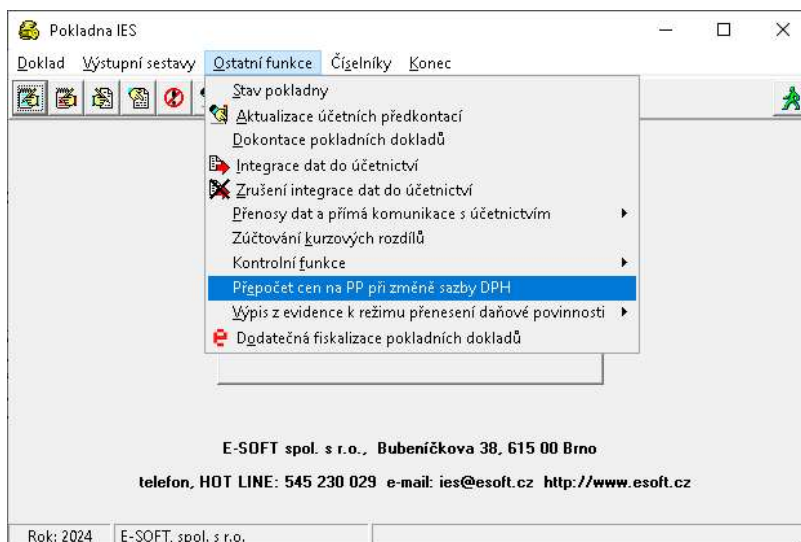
Pokladna IES

Doklad Výstupní sestavy Ostatní funkce Číselníky Konec

Stav pokladny
Aktualizace účetních předkontací
Dokontace pokladních dokladů
Integrace dat do účetnictví
Zrušení integrace dat do účetnictví
Přenosy dat a přímá komunikace s účetnictvím
Zúčtování kurzových rozdílů
Kontrolní funkce
Přepočet cen na PP při změně sazby DPH
Výpis z evidence k režimu přenesení daňové povinnosti
Dodatečná fiskalizace pokladních dokladů

E-SOFT spol. s r.o., Bubeníčkova 38, 615 00 Brno

telefon, HOT LINE: 545 230 029 e-mail: ies@esoft.cz http://www.esoft.cz

Rok: 2024 E-SOFT, spol. s r.o.